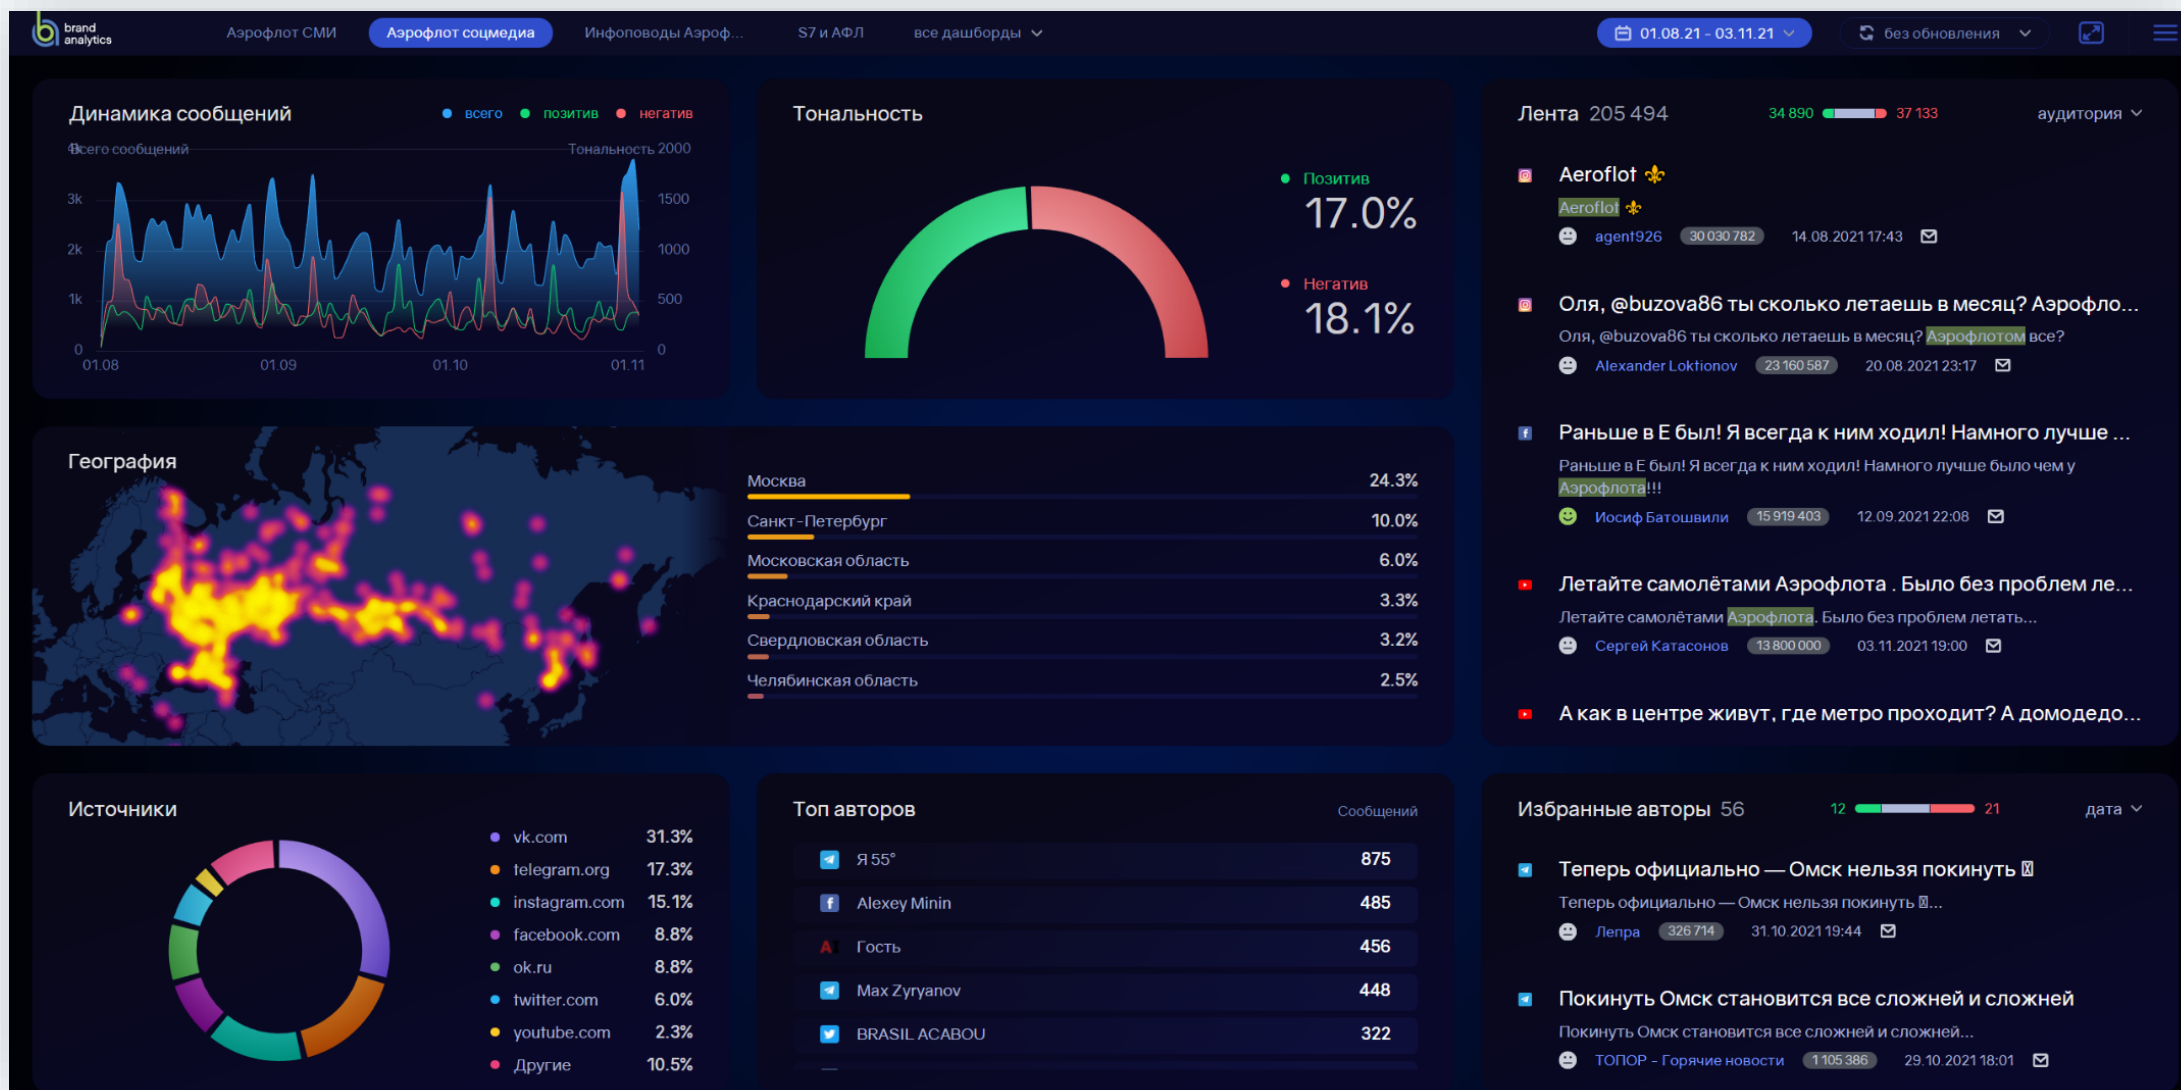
brand analytics

Аэрофлот СМИ | Аэрофлот соцмедиа | Инфоповоды Аэроф... | S7 и АФЛ | все дашборды

01.08.21 - 03.11.21

без обновления

Динамика сообщений
всего позитив негатив

Всего сообщений
Тональность 2000

3k 2k 1k 0
1500 1000 500 0
01.08 01.09 01.10 01.11

Тональность

Позитив
17.0%

Негатив
18.1%

Лента 205 494
34 890 37 133
аудитория

Aeroflot ⚜
Aeroflot ⚜
agent926 30 030 782 14.08.2021 17:43

Оля, @buzova86 ты сколько летаешь в месяц? Аэрофло...
Оля, @buzova86 ты сколько летаешь в месяц? Аэрофлотом все?
Alexander Loktionov 23 160 587 20.08.2021 23:17

Раньше в Е был! Я всегда к ним ходил! Намного лучше ...
Раньше в Е был! Я всегда к ним ходил! Намного лучше было чем у Аэрофлота!!!
Иосиф Батошвили 15 919 403 12.09.2021 22:08

Летайте самолётами Аэрофлота . Было без проблем ле...
Летайте самолётами Аэрофлота. Было без проблем летать...
Сергей Катасонов 13 800 000 03.11.2021 19:00

А как в центре живут, где метро проходит? А домодедо...

География

| Москва | 24.3% |
|---|---|
| Санкт-Петербург | 10.0% |
| Московская область | 6.0% |
| Краснодарский край | 3.3% |
| Свердловская область | 3.2% |
| Челябинская область | 2.5% |

Источники

| vk.com | 31.3% |
|---|---|
| telegram.org | 17.3% |
| instagram.com | 15.1% |
| facebook.com | 8.8% |
| ok.ru | 8.8% |
| twitter.com | 6.0% |
| youtube.com | 2.3% |
| Другие | 10.5% |

Топ авторов
Сообщений

| Я 55° | 875 |
|---|---|
| Alexey Minin | 485 |
| Гость | 456 |
| Max Zyryanov | 448 |
| BRASIL ACABOU | 322 |

Избранные авторы 56
12 21
дата

Теперь официально — Омск нельзя покинуть
Теперь официально — Омск нельзя покинуть ...
Лепра 326 714 31.10.2021 19:44

Покинуть Омск становится все сложней и сложней
Покинуть Омск становится все сложней и сложней...
ТОПОР - Горячие новости 1 105 386 29.10.2021 18:01